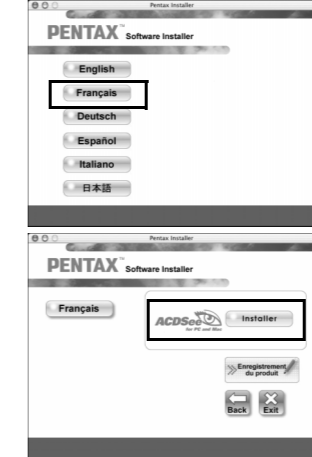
Pentax Installer

PENTAX™ Software Installer

English

Français

Deutsch

Español

Italiano

日本語

Pentax Installer

PENTAX™ Software Installer

Français

ACDSee for PC and Mac

Installer

Enregistrement du produit

Back

Exit